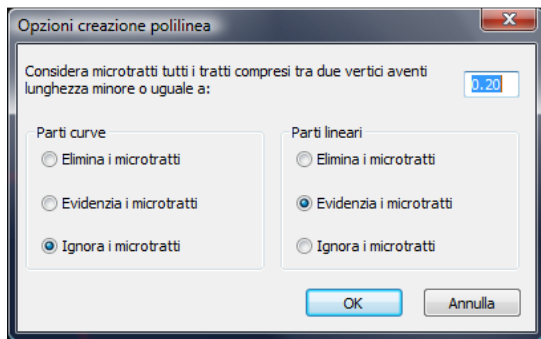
Opzioni creazione polilinea

Considera microtratti tutti i tratti compresi tra due vertici aventi lunghezza minore o uguale a:

0.20

Parti curve

Elimina i microtratti

Evidenzia i microtratti

Ignora i microtratti

Parti lineari

Elimina i microtratti

Evidenzia i microtratti

Ignora i microtratti

OK

Annulla